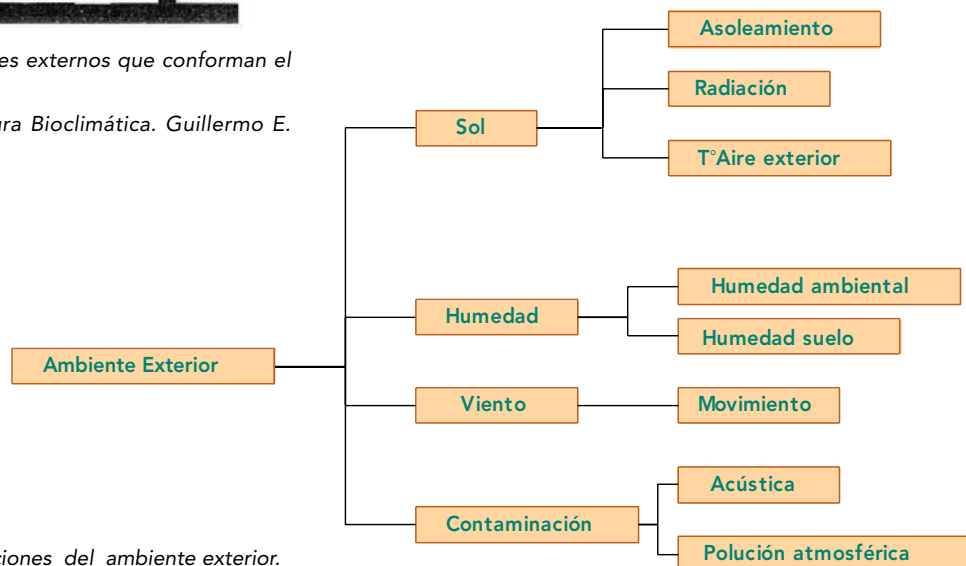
es externos que conforman el

ra Bioclimática. Guillermo E.

Asoleamiento

Radiación

Sol

T°Aire exterior

Humedad ambiental

Humedad

Humedad suelo

Ambiente Exterior

Viento

Movimiento

Acústica

Contaminación

Polución atmosférica

ciones del ambiente exterior.